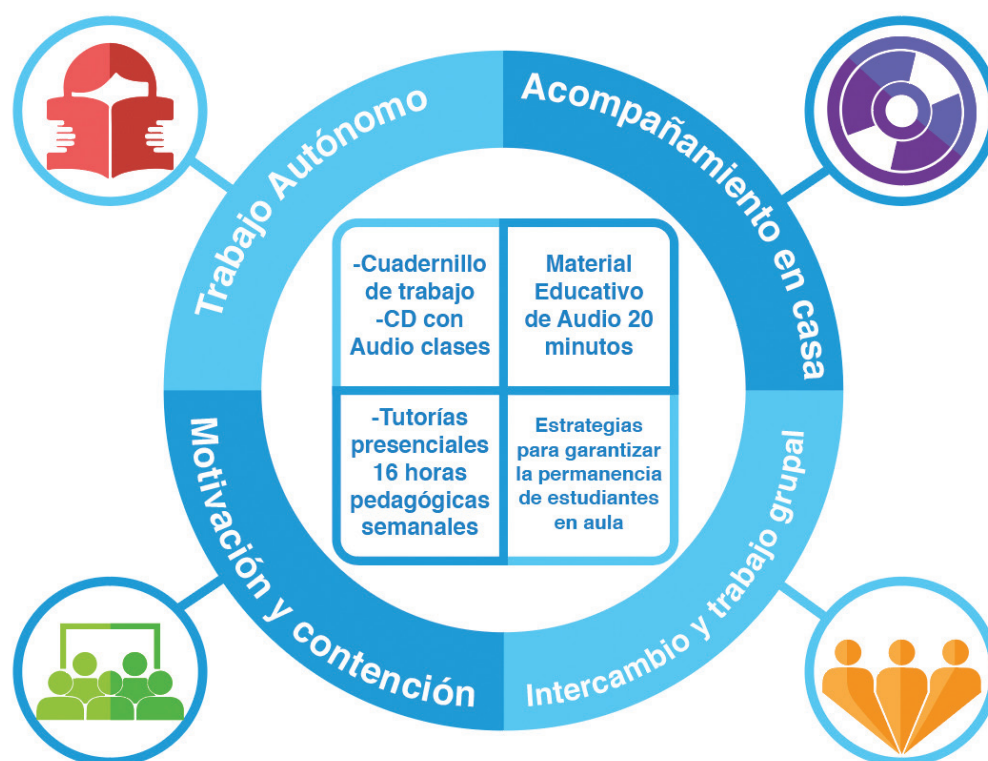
Trabajo Autónomo

Acompañamiento en casa

-Cuadernillo de trabajo
-CD con Audio clases

Material Educativo de Audio 20 minutos

-Tutorías presenciales 16 horas pedagógicas semanales

Estrategias para garantizar la permanencia de estudiantes en aula

Motivación y contención

Intercambio y trabajo grupal